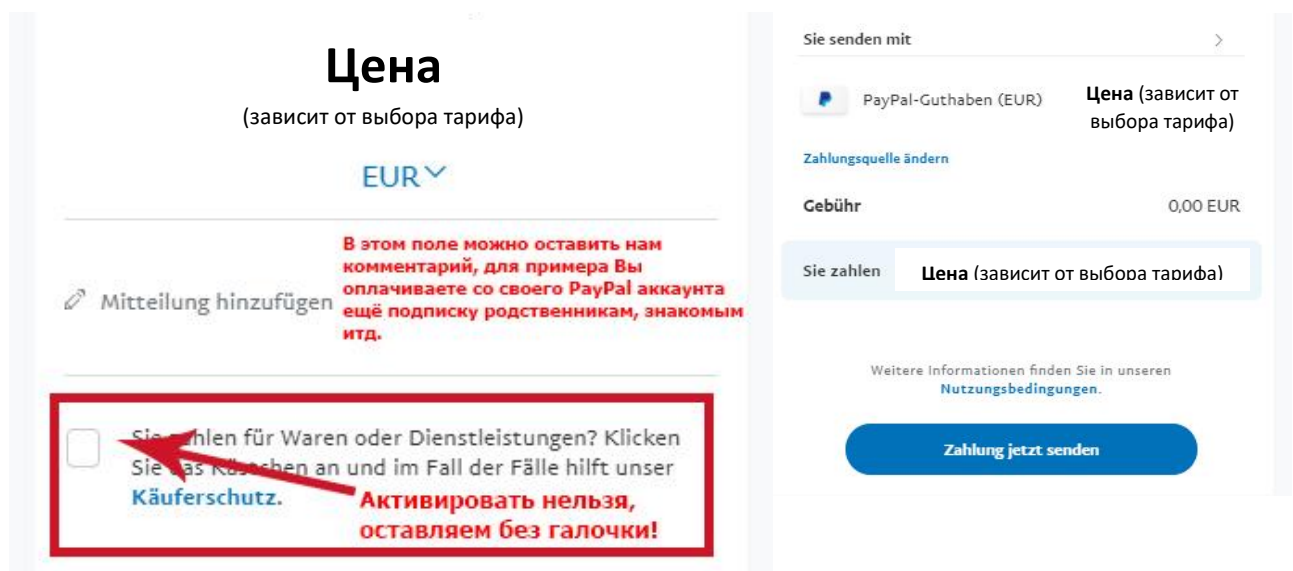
Цена
(зависит от выбора тарифа)

EUR

Mitteilung hinzufügen

В этом поле можно оставить нам комментарий, для примера Вы оплачиваете со своего PayPal аккаунта ещё подписку родственникам, знакомым итд.

Sie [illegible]hlen für Waren oder Dienstleistungen? Klicken Sie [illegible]as Kä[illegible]chen an und im Fall der Fälle hilft unser Käuferschutz.

Активировать нельзя, оставляем без галочки!

Sie senden mit

PayPal-Guthaben (EUR)

Цена (зависит от выбора тарифа)

Zahlungsquelle ändern

Gebühr 0,00 EUR

Sie zahlen

Цена (зависит от выбора тарифа)

Weitere Informationen finden Sie in unseren Nutzungsbedingungen.

Zahlung jetzt senden